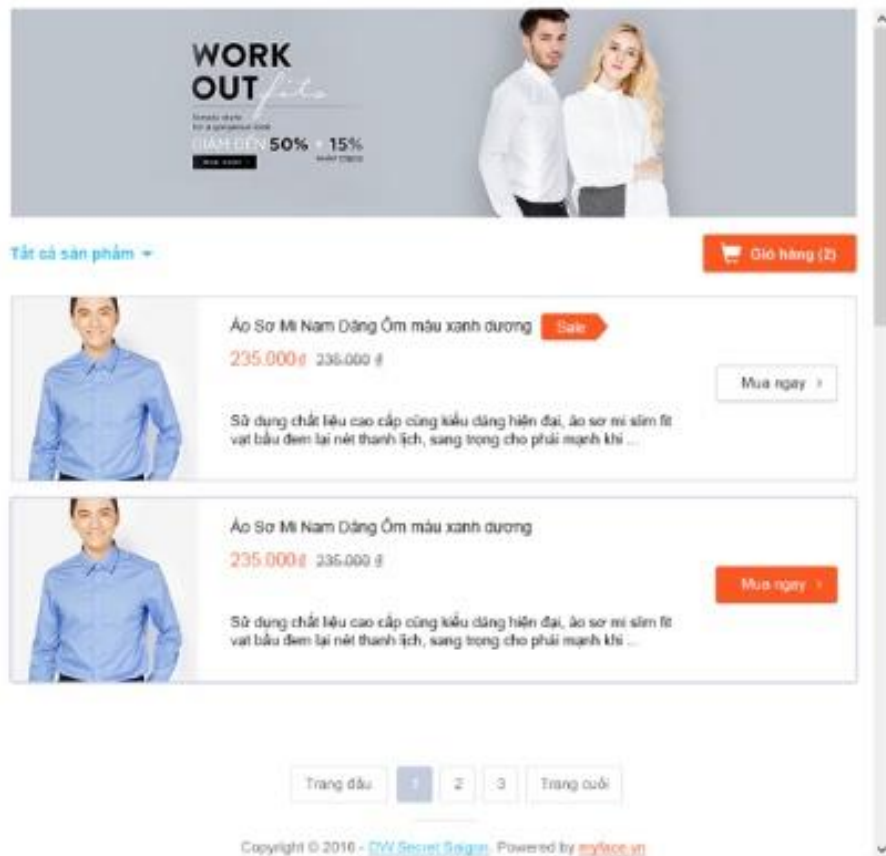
WORK OUT

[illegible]

GIẢM ĐẾN 50% + 15%

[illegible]

Tất cả sản phẩm

Giỏ hàng (2)

Áo Sơ Mi Nam Dáng Ôm màu xanh dương Sale

235.000 đ 235.000 đ

Mua ngay

Sử dụng chất liệu cao cấp cùng kiểu dáng hiện đại, áo sơ mi slim fit vạt bầu đem lại nét thanh lịch, sang trọng cho phái mạnh khi ...

Áo Sơ Mi Nam Dáng Ôm màu xanh dương

235.000 đ 235.000 đ

Mua ngay

Sử dụng chất liệu cao cấp cùng kiểu dáng hiện đại, áo sơ mi slim fit vạt bầu đem lại nét thanh lịch, sang trọng cho phái mạnh khi ...

Trang đầu 1 2 3 Trang cuối

Copyright © 2016 - DW Secret Saigon. Powered by myface.vn